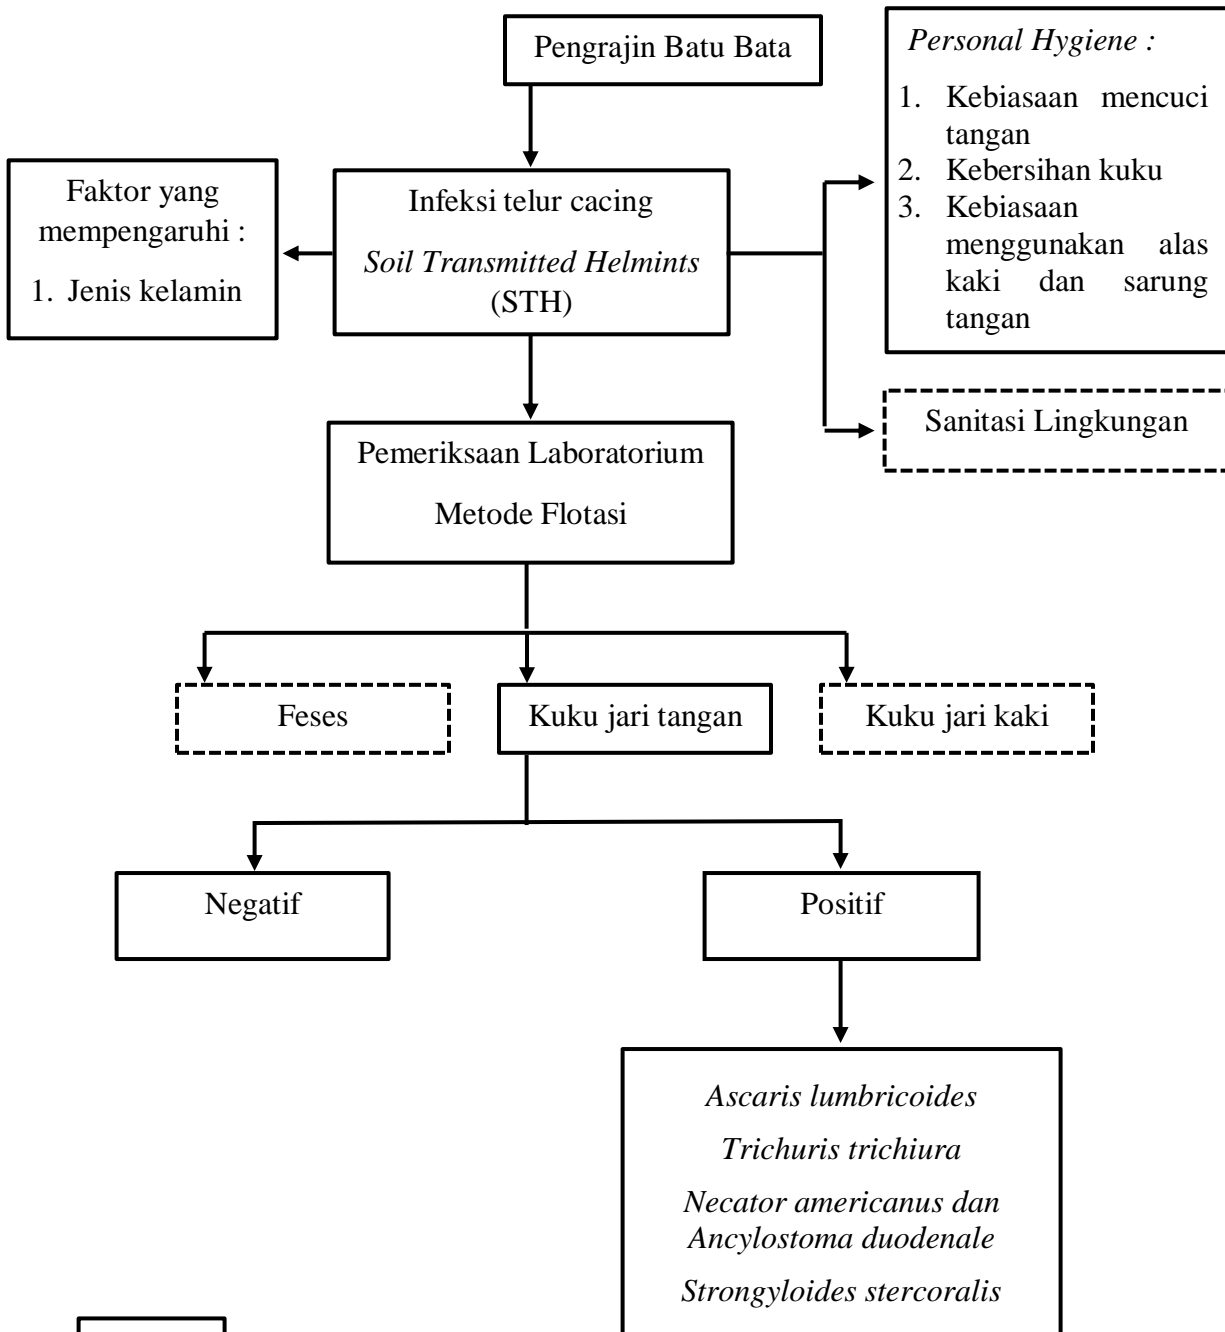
Pengrajin Batu Bata

Faktor yang mempengaruhi :

1. Jenis kelamin

Infeksi telur cacing

Soil Transmitted Helmints (STH)

Personal Hygiene :

1. Kebiasaan mencuci tangan
2. Kebersihan kuku
3. Kebiasaan menggunakan alas kaki dan sarung tangan

Sanitasi Lingkungan

Pemeriksaan Laboratorium

Metode Flotasi

Feses

Kuku jari tangan

Kuku jari kaki

Negatif

Positif

Ascaris lumbricoides

Trichuris trichiura

Necator americanus dan Ancylostoma duodenale

Strongyloides stercoralis